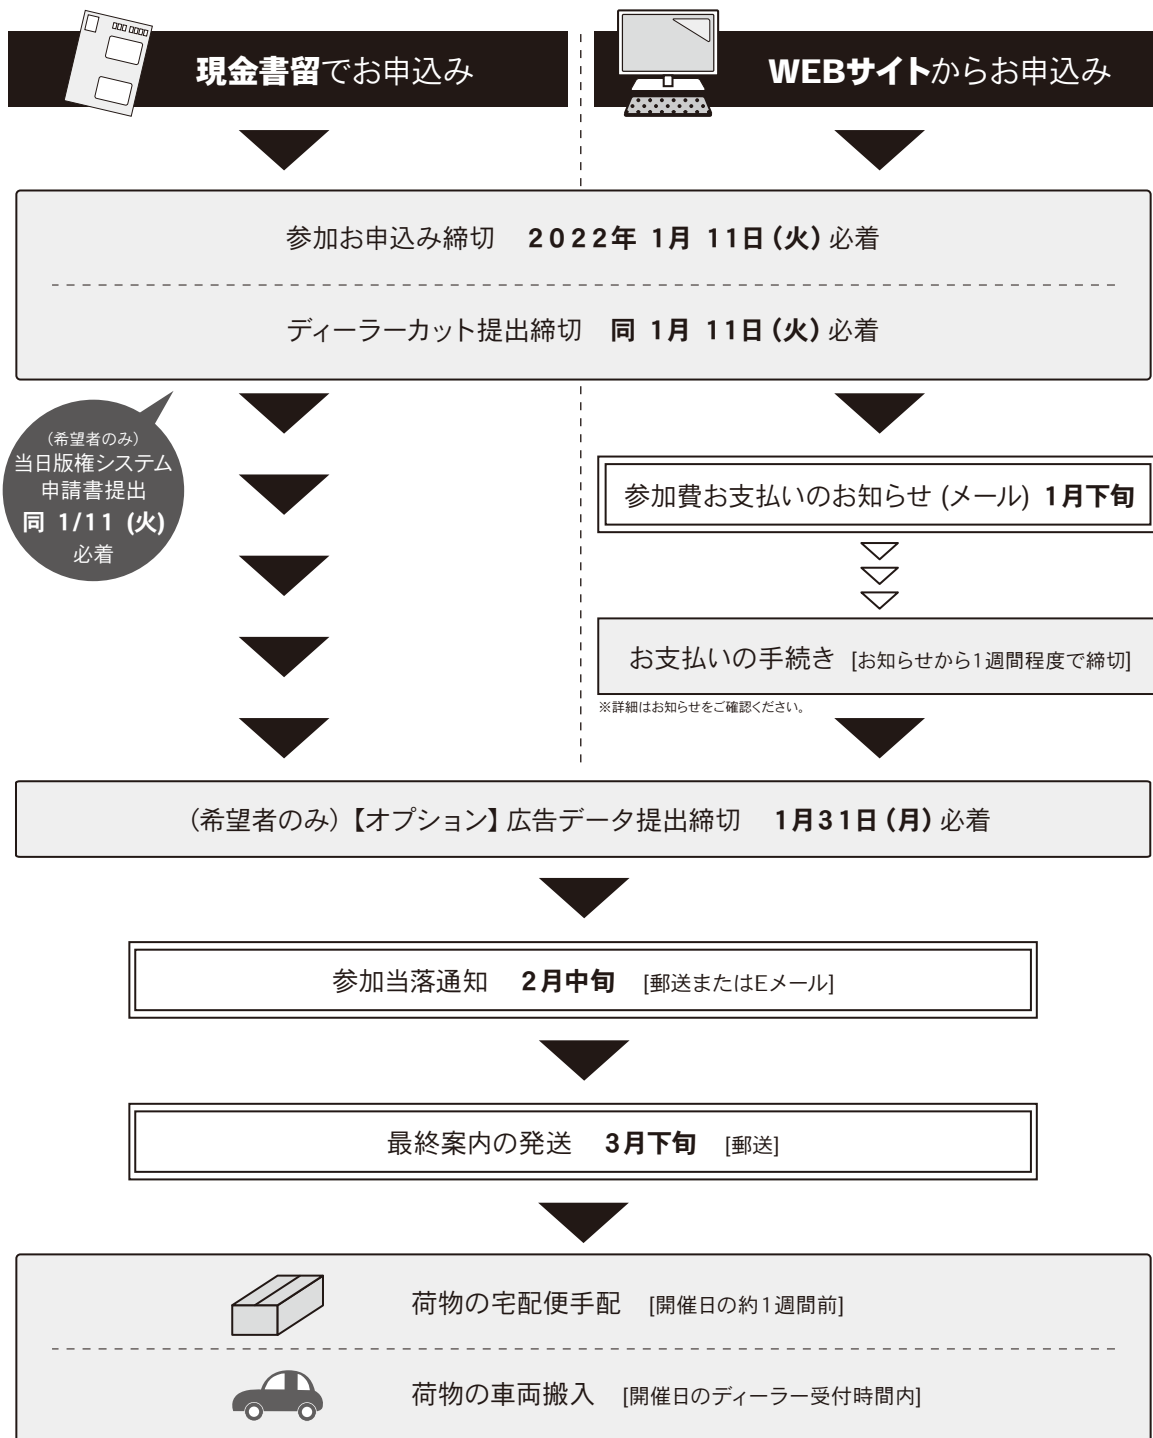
現金書留でお申込み

WEBサイトからお申込み

参加お申込み締切　2022年 1月 11日 (火) 必着

ディーラーカット提出締切　同 1月 11日 (火) 必着

(希望者のみ)
当日版権システム申請書提出
同 1/11 (火)
必着

参加費お支払いのお知らせ (メール) 1月下旬

お支払いの手続き [お知らせから1週間程度で締切]

※詳細はお知らせをご確認ください。

(希望者のみ)【オプション】広告データ提出締切　1月31日 (月) 必着

参加当落通知　2月中旬 [郵送またはEメール]

最終案内の発送　3月下旬 [郵送]

荷物の宅配便手配 [開催日の約1週間前]

荷物の車両搬入 [開催日のディーラー受付時間内]